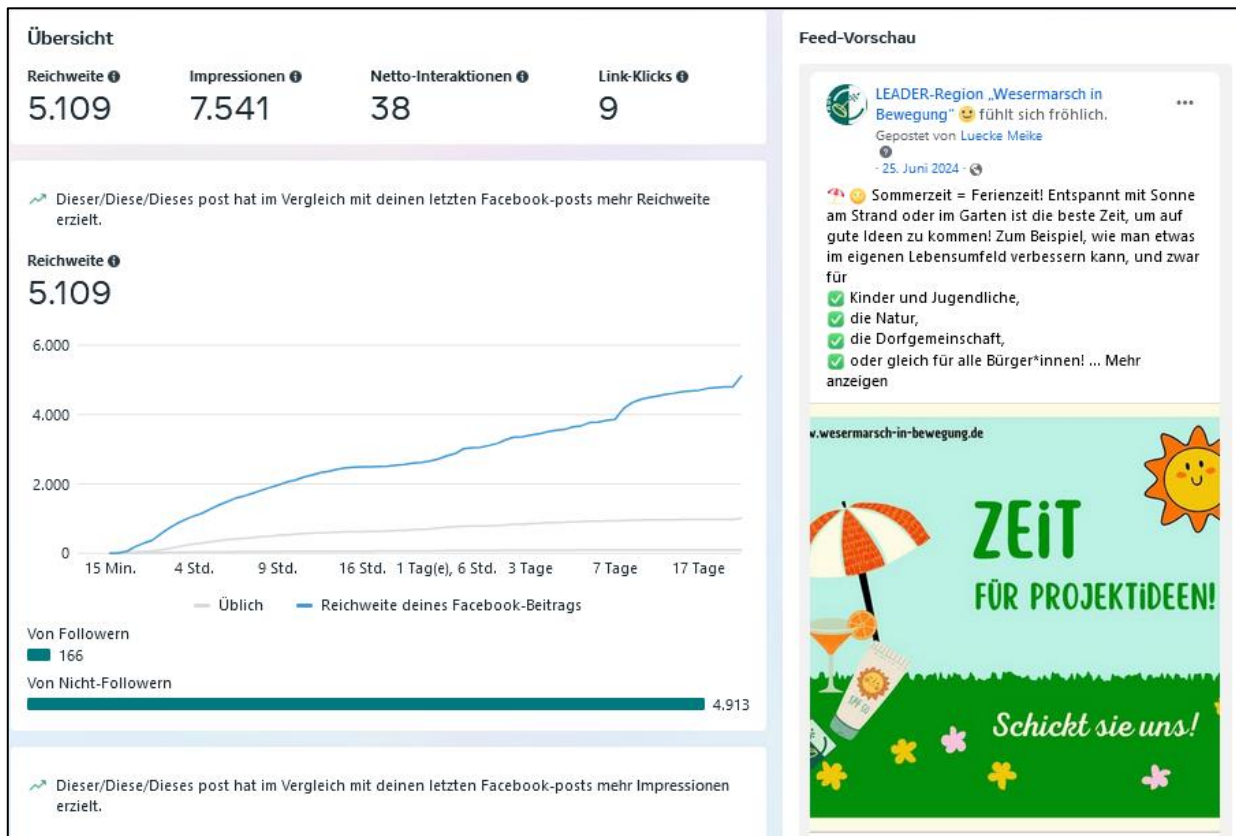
Übersicht

Reichweite
5.109

Impressionen
7.541

Netto-Interaktionen
38

Link-Klicks
9

Dieser/Diese/Dieses post hat im Vergleich mit deinen letzten Facebook-posts mehr Reichweite erzielt.

Reichweite
5.109

6.000
4.000
2.000
0
15 Min. 4 Std. 9 Std. 16 Std. 1 Tag(e), 6 Std. 3 Tage 7 Tage 17 Tage

Üblich Reichweite deines Facebook-Beitrags

Von Followern
166

Von Nicht-Followern
4.913

Dieser/Diese/Dieses post hat im Vergleich mit deinen letzten Facebook-posts mehr Impressionen erzielt.

Feed-Vorschau

LEADER-Region „Wesermarsch in Bewegung" 🙂 fühlt sich fröhlich.
Gepostet von Luecke Meike
· 25. Juni 2024 ·

⛱️ 🙂 Sommerzeit = Ferienzeit! Entspannt mit Sonne am Strand oder im Garten ist die beste Zeit, um auf gute Ideen zu kommen! Zum Beispiel, wie man etwas im eigenen Lebensumfeld verbessern kann, und zwar für
✅ Kinder und Jugendliche,
✅ die Natur,
✅ die Dorfgemeinschaft,
✅ oder gleich für alle Bürger*innen! ... Mehr anzeigen

v.wesermarsch-in-bewegung.de

ZEiT
FÜR PROJEKTiDEEN!
Schickt sie uns!